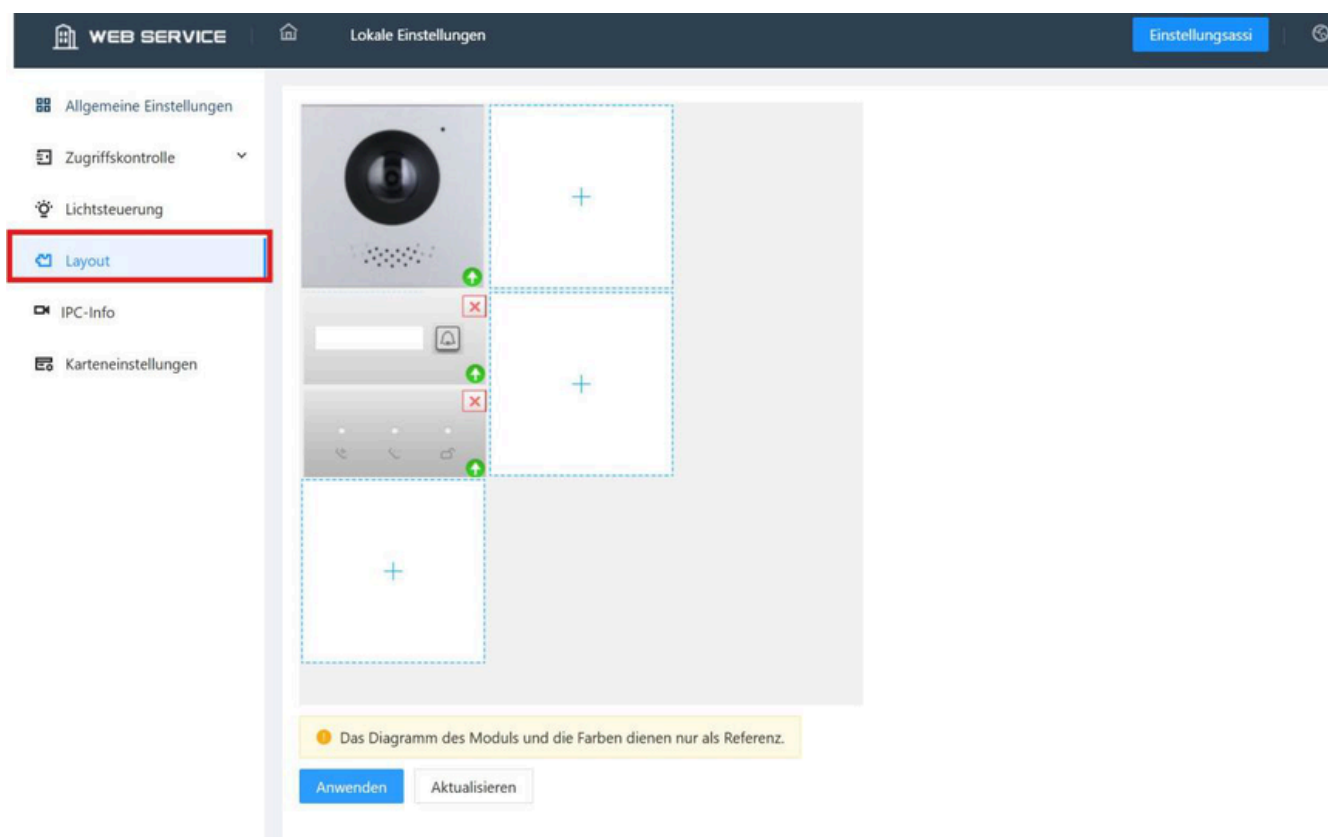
WEB SERVICE

Lokale Einstellungen

Einstellungsassi

Allgemeine Einstellungen

Zugriffskontrolle

Lichtsteuerung

Layout

IPC-Info

Karteneinstellungen

Das Diagramm des Moduls und die Farben dienen nur als Referenz.

Anwenden

Aktualisieren